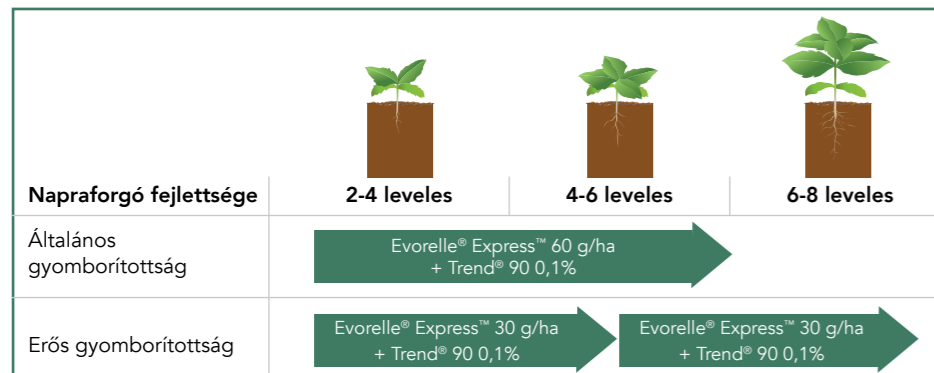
| Napraforgó fejlettsége | 2-4 leveles | 4-6 leveles | 6-8 leveles |
|---|---|---|---|
| Általános gyomborítottság | Evorelle® Express™ 60 g/ha + Trend® 90 0,1% | | |
| Erős gyomborítottság | Evorelle® Express™ 30 g/ha + Trend® 90 0,1% | Evorelle® Express™ 30 g/ha + Trend® 90 0,1% | |